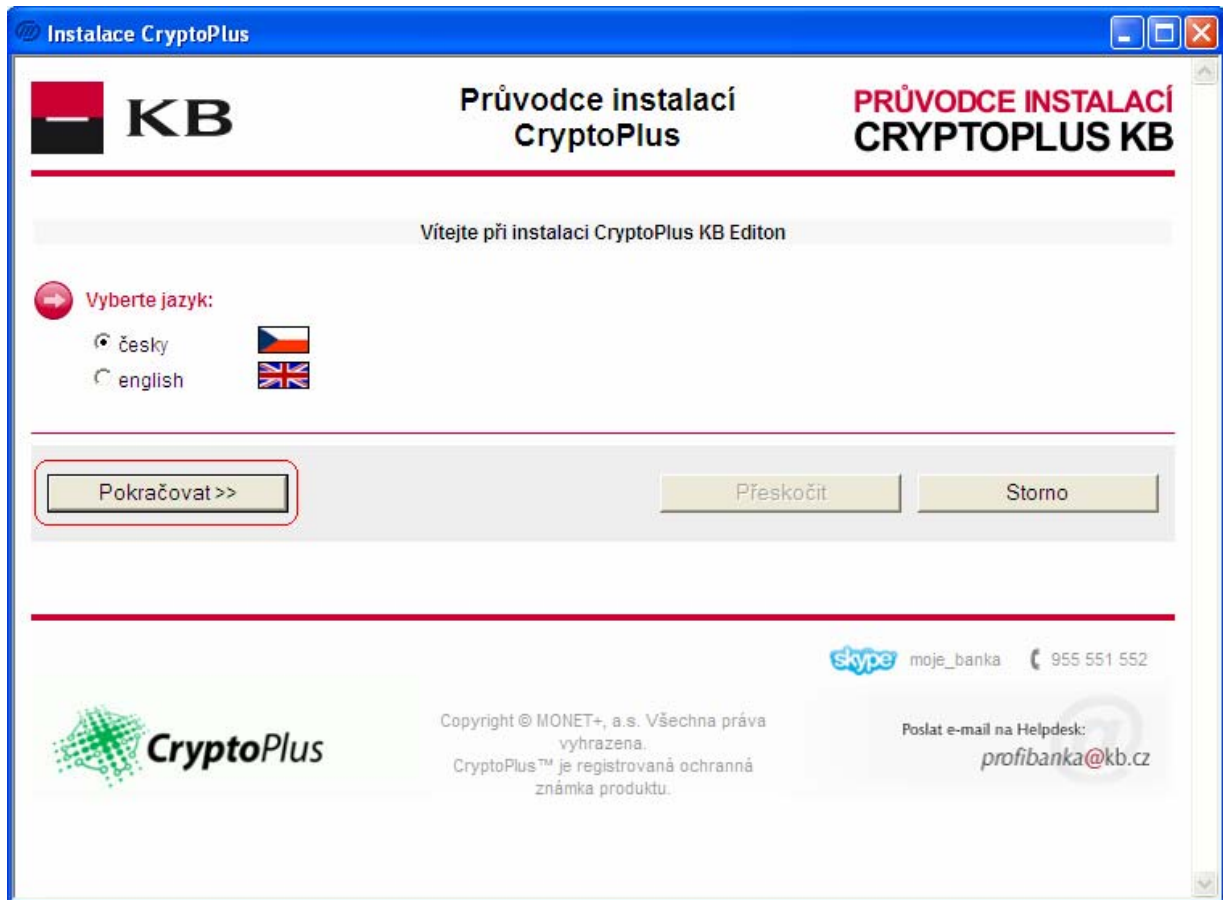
Instalace CryptoPlus

KB

Průvodce instalací CryptoPlus

PRŮVODCE INSTALACÍ CRYPTOPLUS KB

Vítejte při instalaci CryptoPlus KB Editon

Vyberte jazyk:

česky

english

Pokračovat >>

Přeskočit

Storno

skype moje_banka 955 551 552

CryptoPlus

Copyright © MONET+, a.s. Všechna práva vyhrazena.
CryptoPlus™ je registrovaná ochranná známka produktu.

Poslat e-mail na Helpdesk:
profibanka@kb.cz